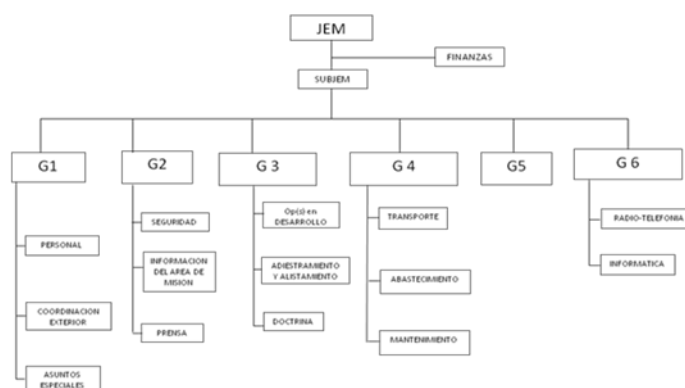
JEM

FINANZAS

SUBJEM

G1

PERSONAL

COORDINACION EXTERIOR

ASUNTOS ESPECIALES

G2

SEGURIDAD

INFORMACION DEL AREA DE MISION

PRENSA

G 3

Op(s) en DESARROLLO

ADIESTRAMIENTO Y ALISTAMIENTO

DOCTRINA

G 4

TRANSPORTE

ABASTECIMIENTO

MANTENIMIENTO

G5

G 6

RADIO-TELEFONIA

INFORMATICA